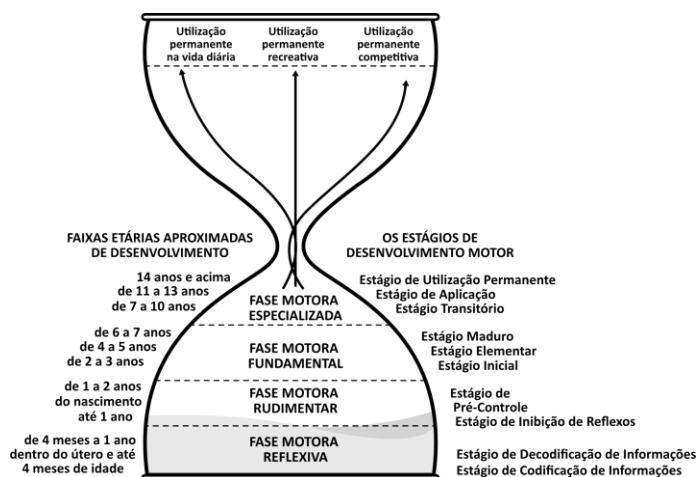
Utilização permanente na vida diária

Utilização permanente recreativa

Utilização permanente competitiva

FAIXAS ETÁRIAS APROXIMADAS DE DESENVOLVIMENTO

OS ESTÁGIOS DE DESENVOLVIMENTO MOTOR

14 anos e acima
de 11 a 13 anos
de 7 a 10 anos

FASE MOTORA ESPECIALIZADA

Estágio de Utilização Permanente
Estágio de Aplicação
Estágio Transitório

de 6 a 7 anos
de 4 a 5 anos
de 2 a 3 anos

FASE MOTORA FUNDAMENTAL

Estágio Maduro
Estágio Elementar
Estágio Inicial

de 1 a 2 anos
do nascimento até 1 ano

FASE MOTORA RUDIMENTAR

Estágio de Pré-Controle
Estágio de Inibição de Reflexos

de 4 meses a 1 ano
dentro do útero e até 4 meses de idade

FASE MOTORA REFLEXIVA

Estágio de Decodificação de Informações
Estágio de Codificação de Informações